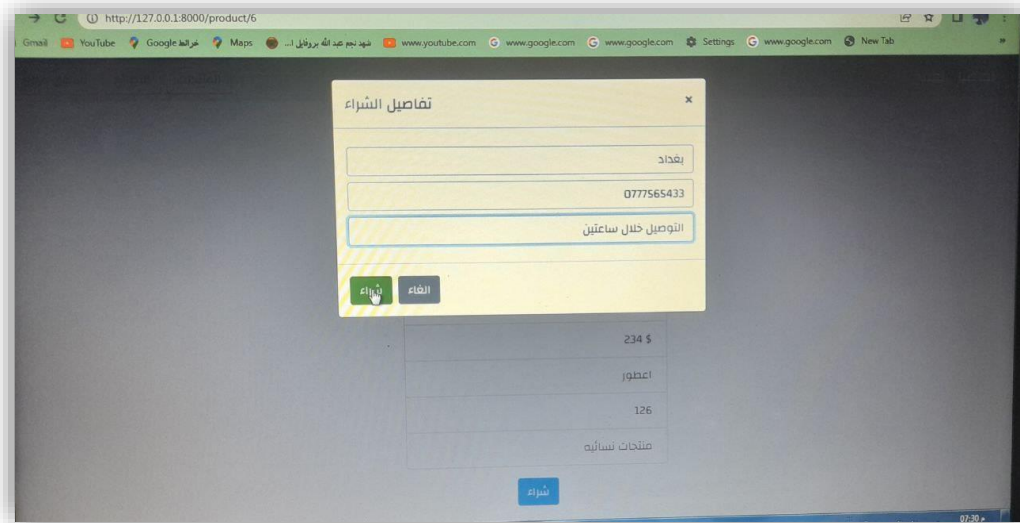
http://127.0.0.1:8000/product/6

Gmail YouTube Google خرائط Maps شهد نجم عبد الله بروفايل ا... www.youtube.com www.google.com www.google.com Settings www.google.com New Tab

تفاصيل الشراء ×

بغداد

0777565433

التوصيل خلال ساعتين

الغاء شراء

234 $

اعطور

126

منتجات نسائيه

شراء

07:30 م